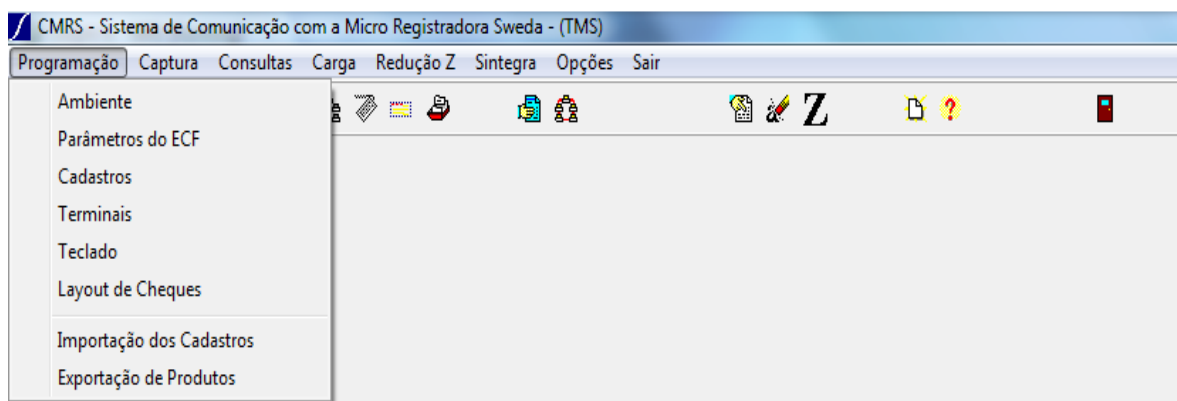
CMRS - Sistema de Comunicação com a Micro Registradora Sweda - (TMS)

Programação Captura Consultas Carga Redução Z Sintegra Opções Sair

Ambiente
Parâmetros do ECF
Cadastros
Terminais
Teclado
Layout de Cheques

Importação dos Cadastros
Exportação de Produtos

Z